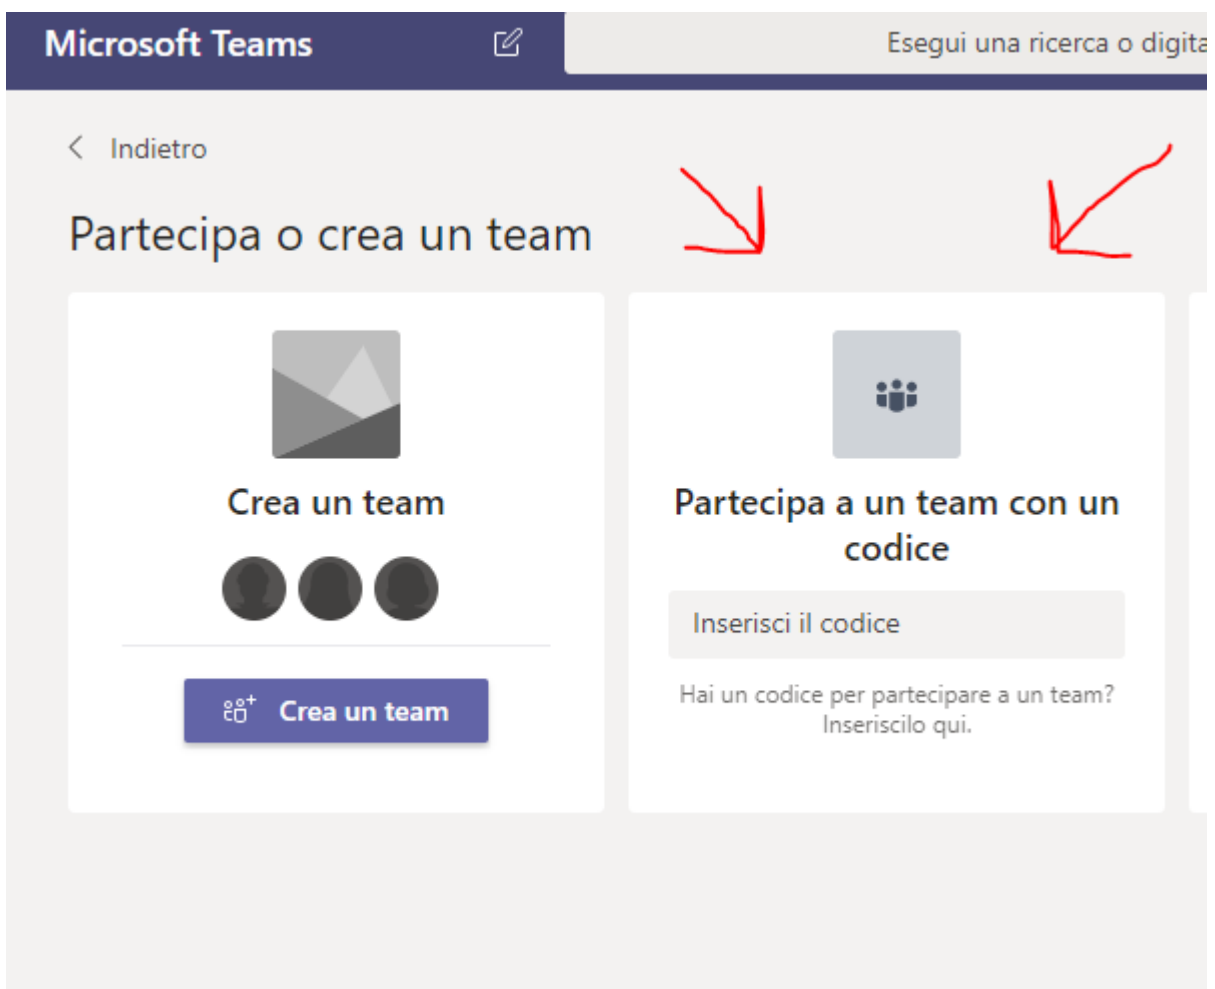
Microsoft Teams

Esegui una ricerca o digita

Indietro

Partecipa o crea un team

Crea un team

Crea un team

Partecipa a un team con un codice

Inserisci il codice

Hai un codice per partecipare a un team? Inseriscilo qui.